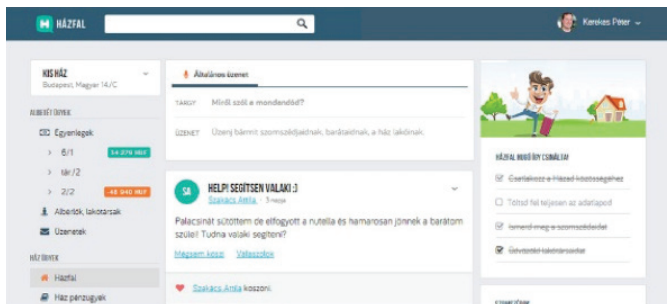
HÁZFAL

Kerekes Péter

KIS HÁZ
Budapest, Magyar 14/C

ALBERLETÜNK

Egyenlegek

6/1 54 270 HUF

tár/2

2/2 -48 040 HUF

Albérlők, lakótársak

Üzenetek

HÁZÜGYEK

Házfal

Ház pénzügyek

Általános üzenet

TÁRGY Miről szól a mondandód?

ÜZENET Üzenj bármit szomszédjaidnak, barátaidnak, a ház lakóinak.

SA

HELP! SEGÍTSEN VALAKI :)

Szakács Anita · 3 napja

Palacsintát sütöttem de elfogyott a nutella és hamarosan jönnek a barátom szülei! Tudna valaki segíteni?

Megsem kérem Válaszolok

Szakács Anita koszoni.

HÁZFAL HASZNÁLATI CSOMAG

Csatlakozz a Házad közösségéhez

Töltsd fel teljesen az adatlapod

Ismerd meg a szomszédaidat

Üdvözöld lakótársaidat